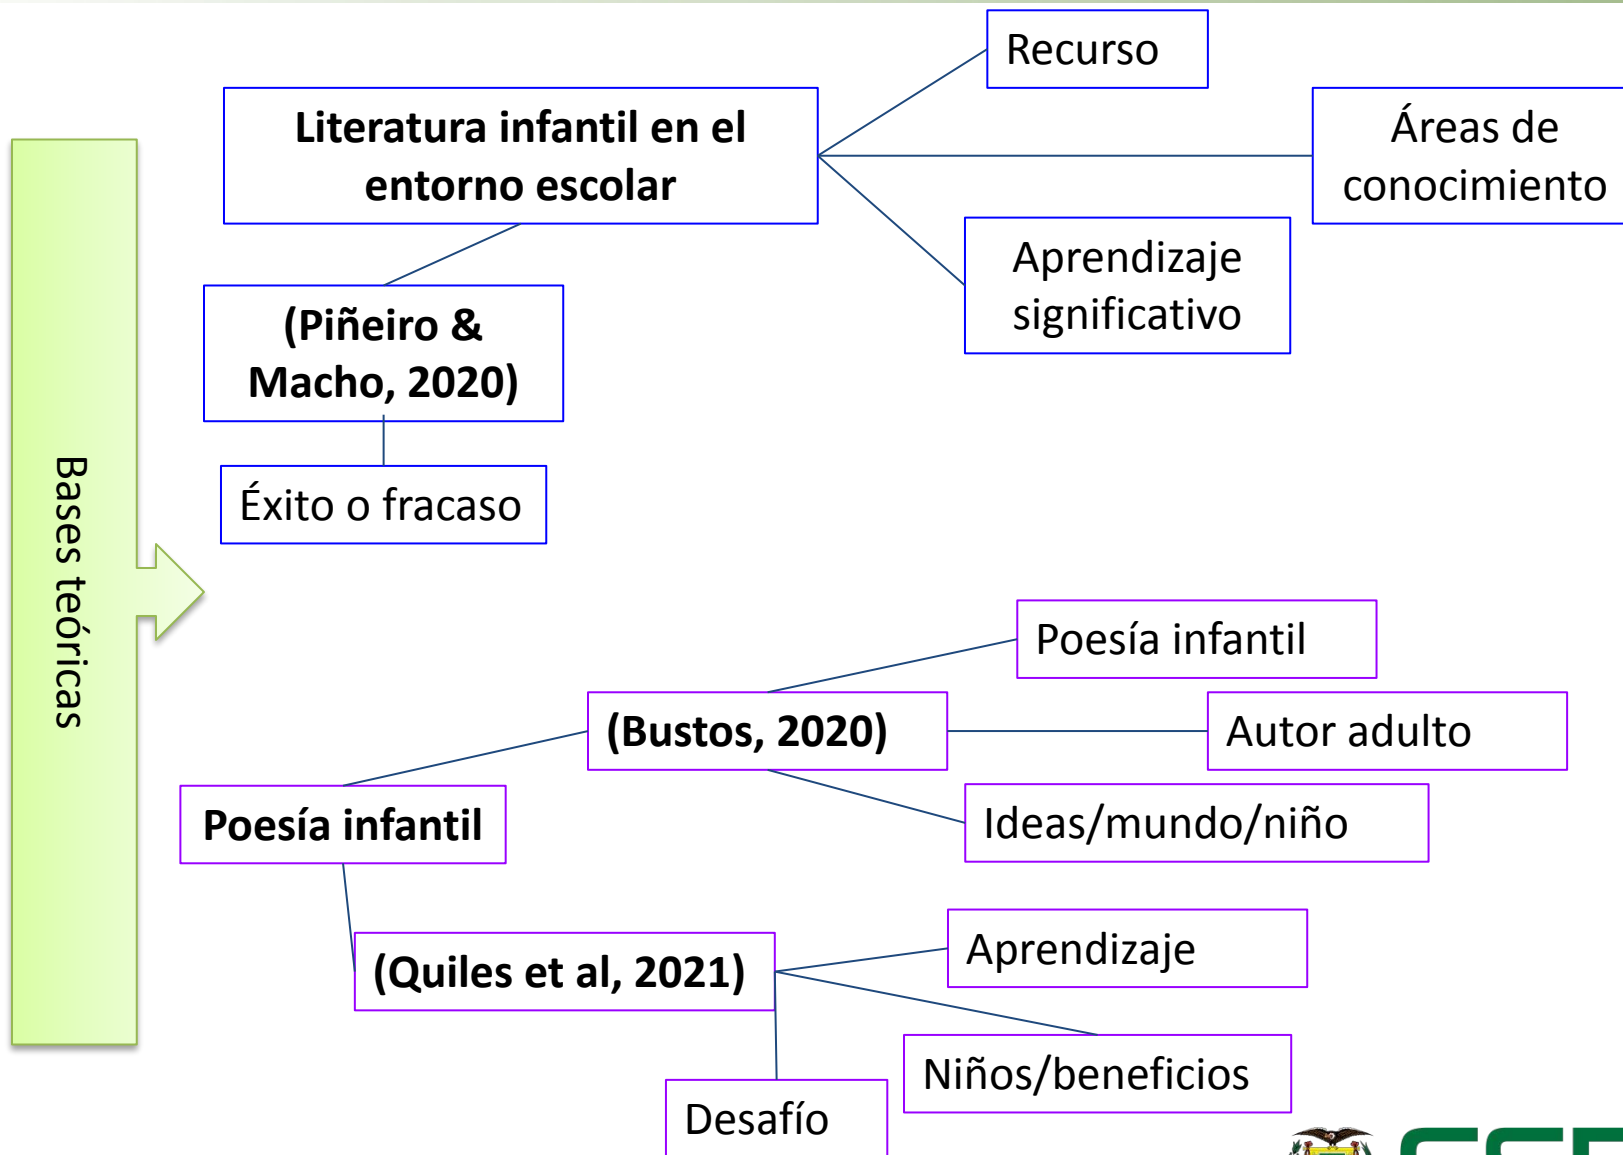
Bases teóricas

Literatura infantil en el entorno escolar

Recurso

Áreas de conocimiento

Aprendizaje significativo

(Piñeiro & Macho, 2020)

Éxito o fracaso

Poesía infantil

(Bustos, 2020)

Poesía infantil

Autor adulto

Ideas/mundo/niño

(Quiles et al, 2021)

Aprendizaje

Niños/beneficios

Desafío